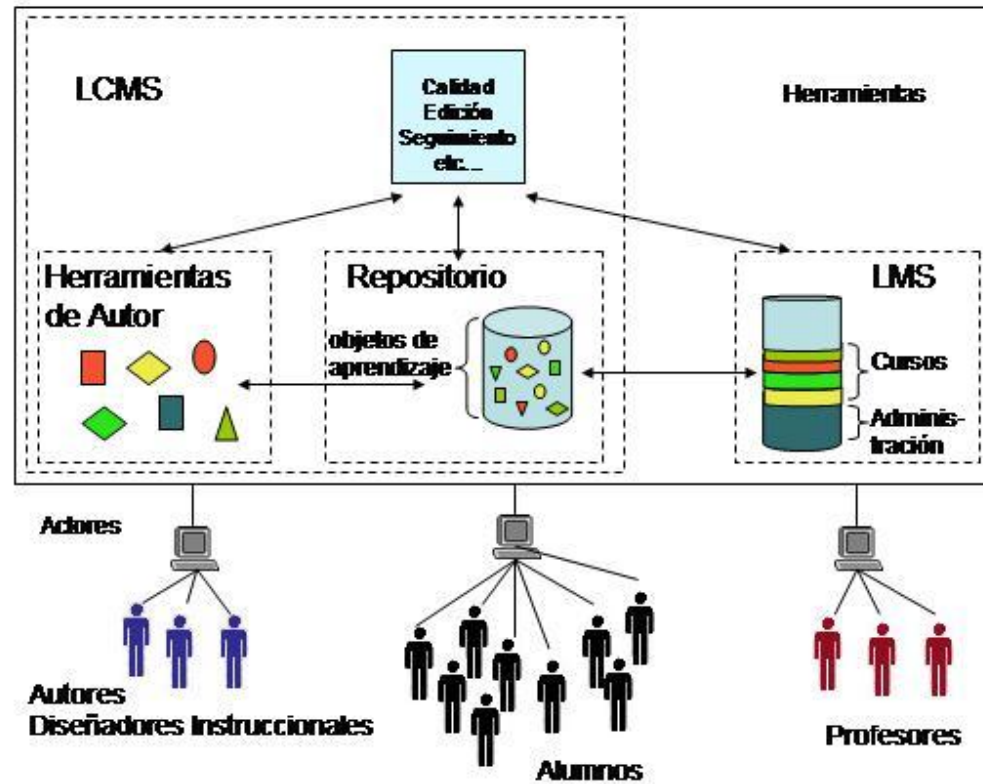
LCMS

Calidad
Edición
Seguimiento
etc...

Herramientas

Herramientas de Autor

Repositorio

objetos de aprendizaje

LMS

Cursos

Administración

Actores

Autores
Diseñadores Instruccionales

Alumnos

Profesores